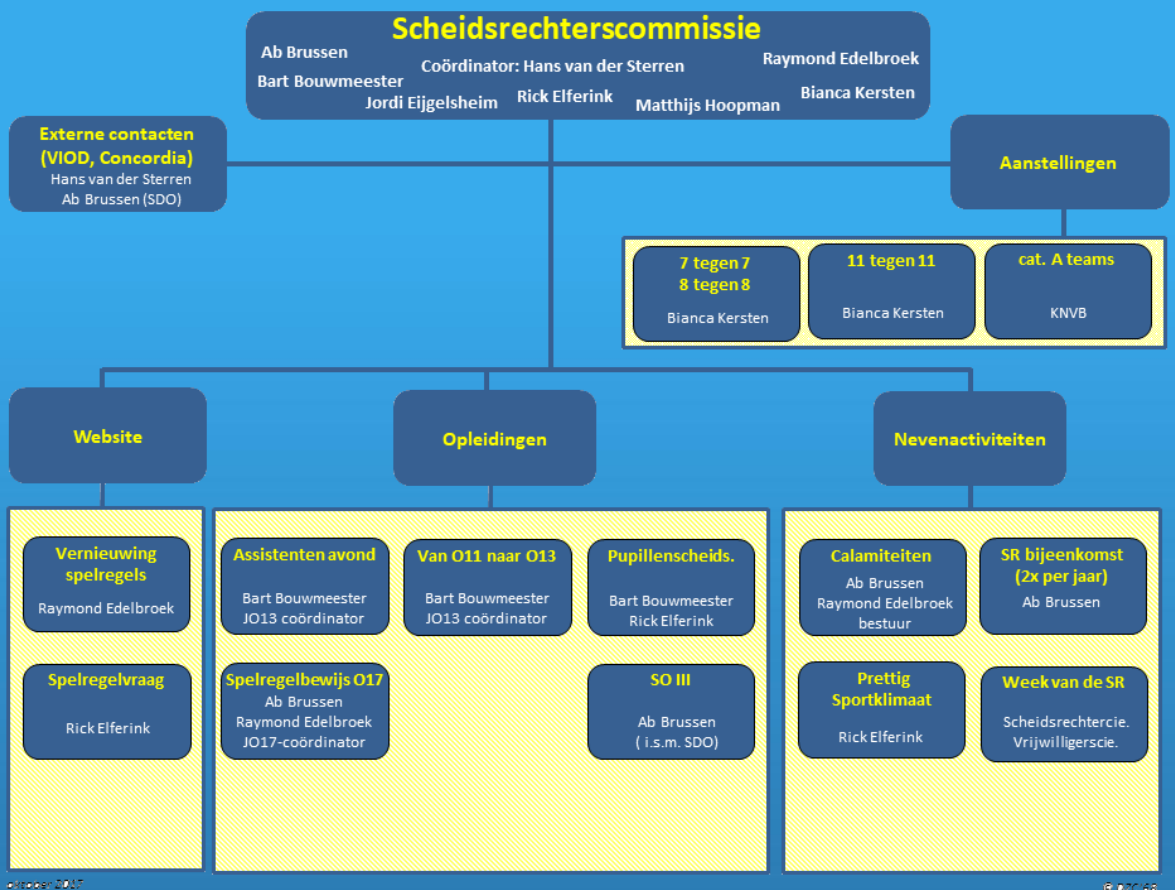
Scheidsrechterscommissie
Ab Brussen
Bart Bouwmeester
Coördinator: Hans van der Sterren
Raymond Edelbroek
Jordi Eijgelsheim
Rick Elferink
Matthijs Hoopman
Bianca Kersten

Externe contacten (VIOD, Concordia)
Hans van der Sterren
Ab Brussen (SDO)

Aanstellingen

7 tegen 7
8 tegen 8
Bianca Kersten

11 tegen 11
Bianca Kersten

cat. A teams
KNVB

Website

Opleidingen

Nevenactiviteiten

Vernieuwing spelregels
Raymond Edelbroek

Spelregelvraag
Rick Elferink

Assistenten avond
Bart Bouwmeester
JO13 coördinator

Van O11 naar O13
Bart Bouwmeester
JO13 coördinator

Pupillenscheids.
Bart Bouwmeester
Rick Elferink

Spelregelbewijs O17
Ab Brussen
Raymond Edelbroek
JO17-coördinator

SO III
Ab Brussen
( i.s.m. SDO)

Calamiteiten
Ab Brussen
Raymond Edelbroek
bestuur

SR bijeenkomst (2x per jaar)
Ab Brussen

Prettig Sportklimaat
Rick Elferink

Week van de SR
Scheidsrechtercie.
Vrijwilligerscie.

oktober 2017
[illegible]